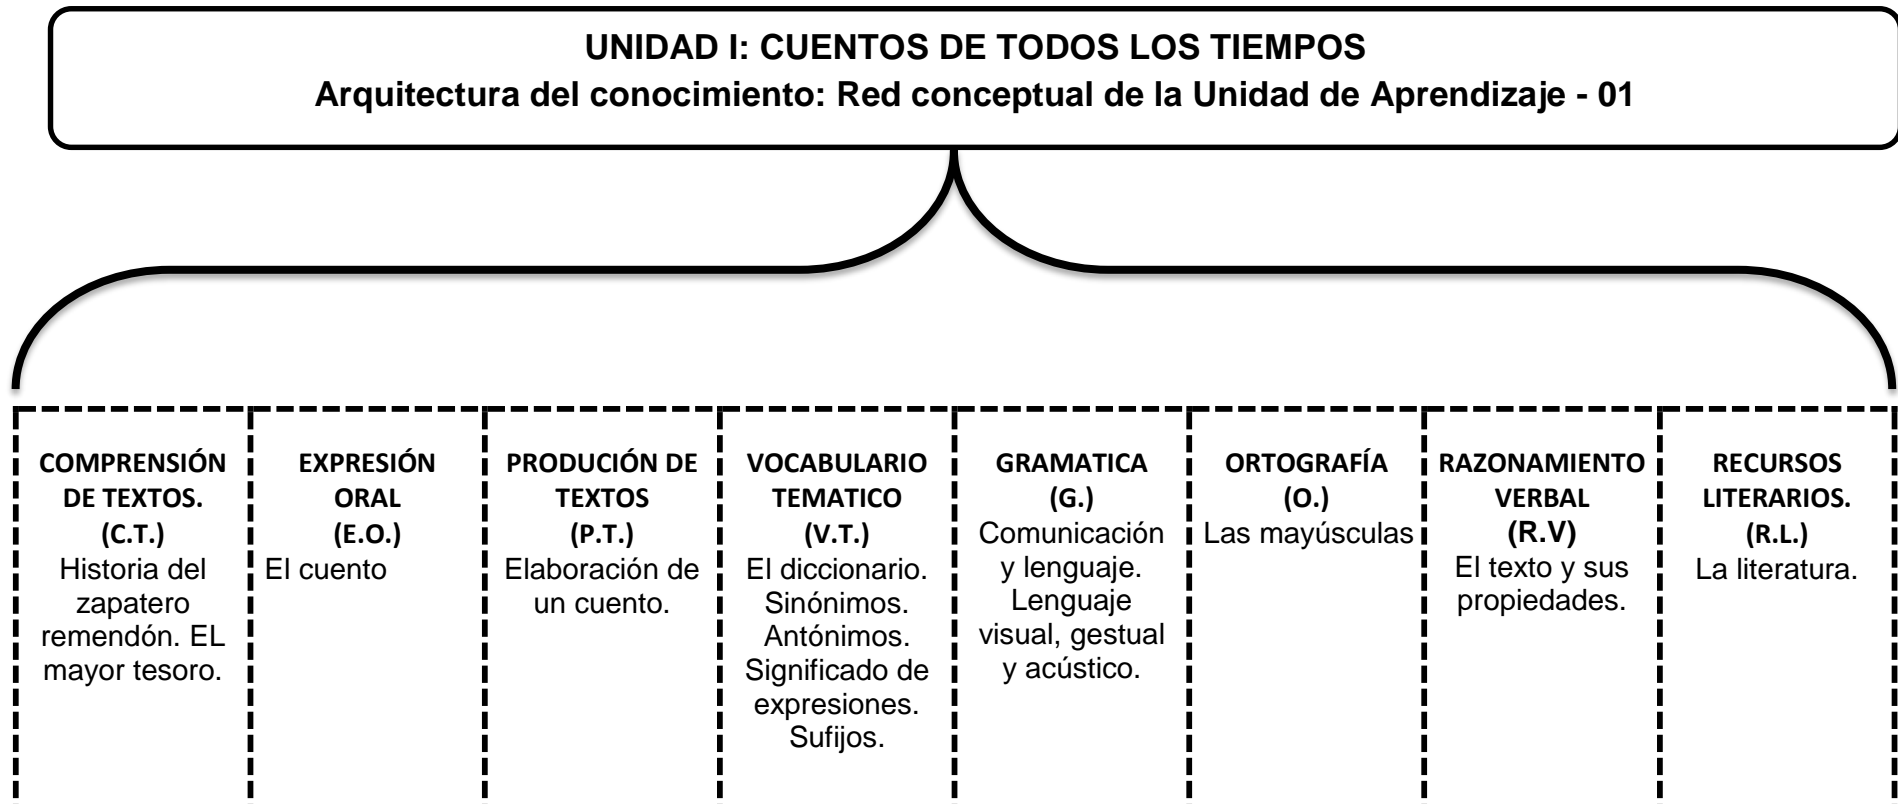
UNIDAD I: CUENTOS DE TODOS LOS TIEMPOS
Arquitectura del conocimiento: Red conceptual de la Unidad de Aprendizaje - 01

COMPRENSIÓN DE TEXTOS. (C.T.)
Historia del zapatero remendón. EL mayor tesoro.

EXPRESIÓN ORAL (E.O.)
El cuento

PRODUCIÓN DE TEXTOS (P.T.)
Elaboración de un cuento.

VOCABULARIO TEMATICO (V.T.)
El diccionario. Sinónimos. Antónimos. Significado de expresiones. Sufijos.

GRAMATICA (G.)
Comunicación y lenguaje. Lenguaje visual, gestual y acústico.

ORTOGRAFÍA (O.)
Las mayúsculas

RAZONAMIENTO VERBAL (R.V)
El texto y sus propiedades.

RECURSOS LITERARIOS. (R.L.)
La literatura.